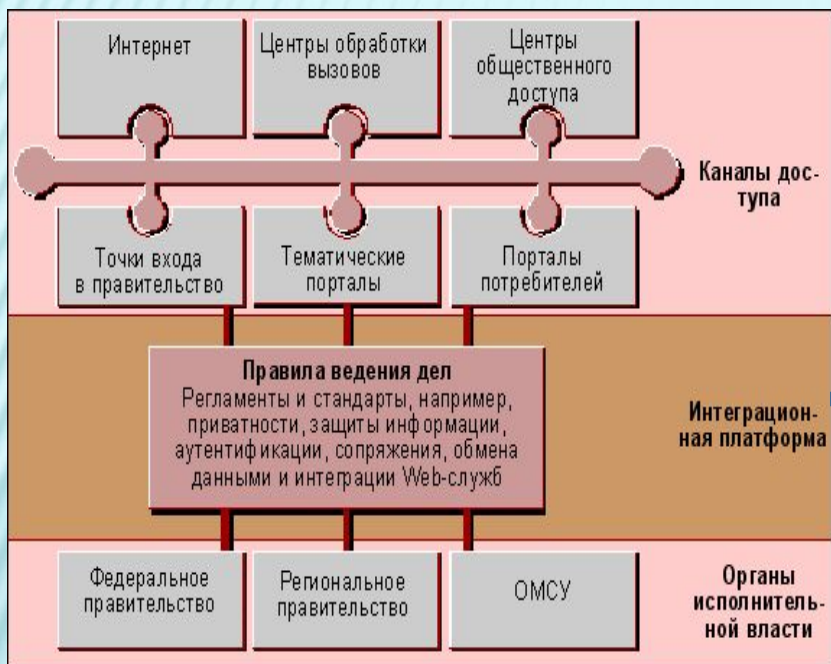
Интернет

Центры обработки вызовов

Центры общественного доступа

Каналы доступа

Точки входа в правительство

Тематические порталы

Порталы потребителей

Правила ведения дел
Регламенты и стандарты, например, приватности, защиты информации, аутентификации, сопряжения, обмена данными и интеграции Web-служб

Интеграционная платформа

Федеральное правительство

Региональное правительство

ОМСУ

Органы исполнительной власти